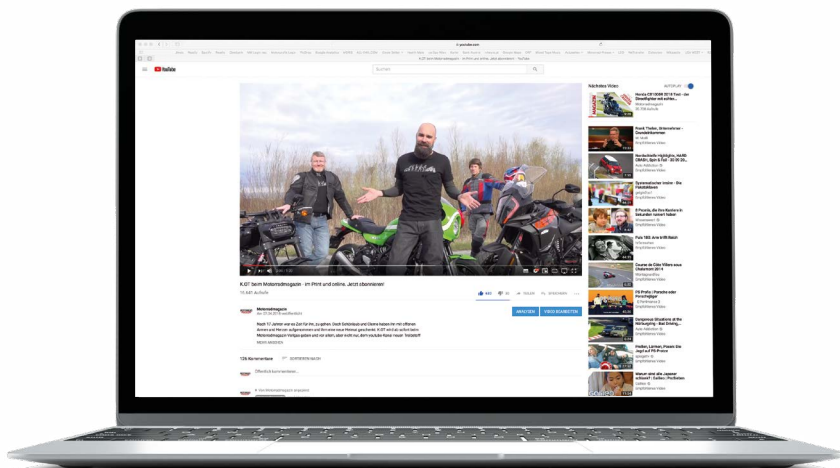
YouTube

Suchen

K.GT beim Motorradmagazin - im Print und online. Jetzt abonnieren!

73.441 Aufrufe

Motorradmagazin

ABONNIEREN

VIDEO BEARBEITEN

MEHR ANSEHEN

136 Kommentare

SORTIEREN NACH

Nächstes Video

AUTOPLAY

Honda CB1000R 2018 Test - der Streetfighter mit echtem...

Frank Thelen, Unternehmer - Geschäftsstrategie

Nordschleife Highlights, HARD CRASH, Spin & Fail

Sympathischer Insider - Die Videoblogger

5 Punkte, die Dein Rookie in Sekunden fahren lassen

Fuis TBD Arrow SVR Bench

Course de Côte Villars sous Chalamont 2014

PS Profis - Porsche oder Porschejäger

Dangerous Situations at the Nürburgring - Bad Driving...

Heulen, Lärmen, Posen: Die Jagd auf PS-Protze

Warum sind die Japaner schwarz? - Sattes - Portfolios